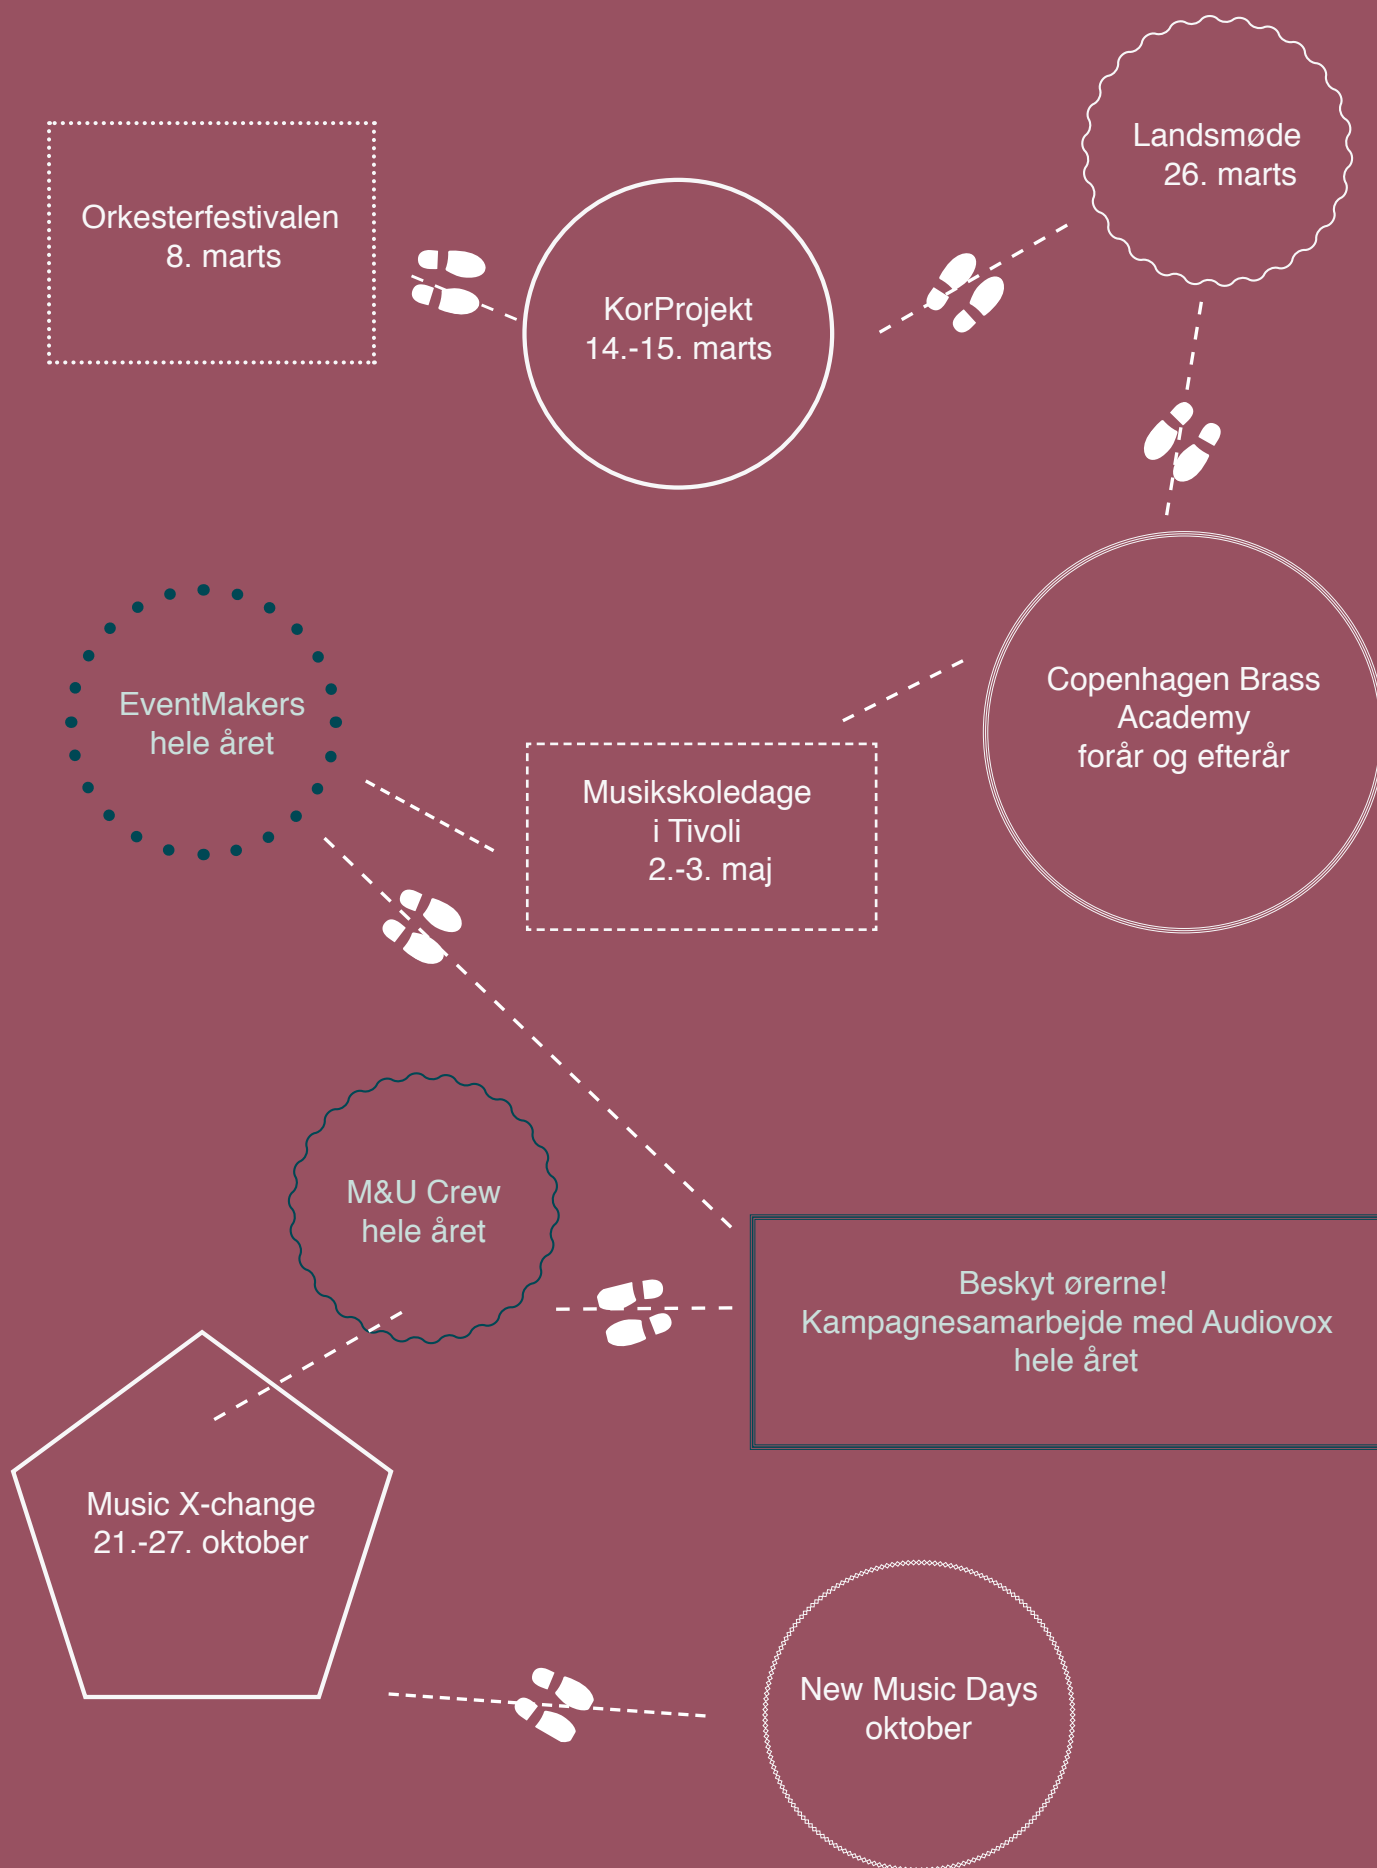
Orkesterfestivalen
8. marts

KorProjekt
14.-15. marts

Landsmøde
26. marts

Copenhagen Brass
Academy
forår og efterår

EventMakers
hele året

Musikskoledage
i Tivoli
2.-3. maj

M&U Crew
hele året

Beskyt ørerne!
Kampagnesamarbejde med Audiovox
hele året

Music X-change
21.-27. oktober

New Music Days
oktober